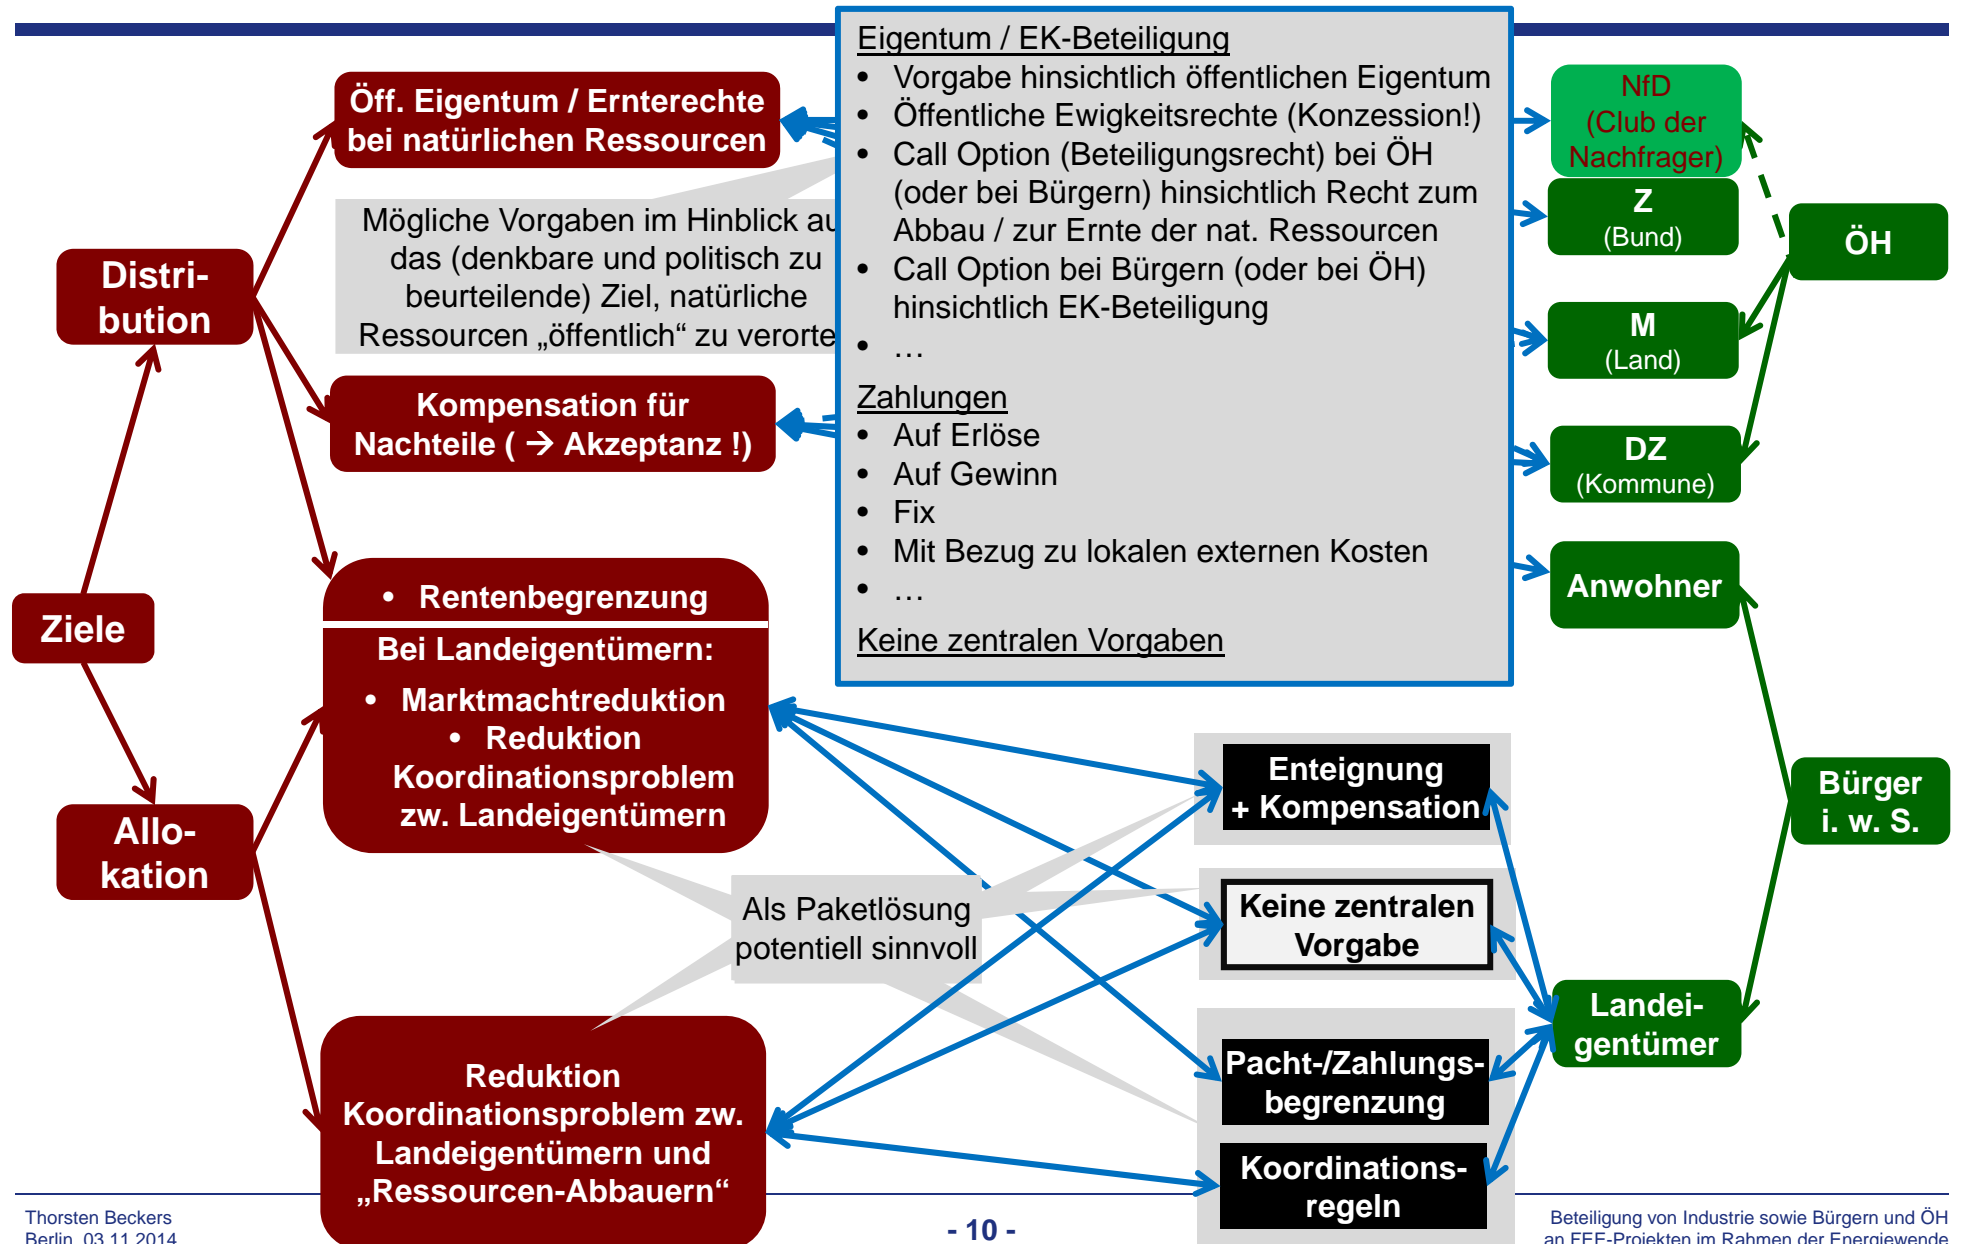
Öff. Eigentum / Ernterechte bei natürlichen Ressourcen

Mögliche Vorgaben im Hinblick au das (denkbare und politisch zu beurteilende) Ziel, natürliche Ressourcen „öffentlich" zu verorte

Eigentum / EK-Beteiligung
- Vorgabe hinsichtlich öffentlichen Eigentum
- Öffentliche Ewigkeitsrechte (Konzession!)
- Call Option (Beteiligungsrecht) bei ÖH (oder bei Bürgern) hinsichtlich Recht zum Abbau / zur Ernte der nat. Ressourcen
- Call Option bei Bürgern (oder bei ÖH) hinsichtlich EK-Beteiligung
- …

Zahlungen
- Auf Erlöse
- Auf Gewinn
- Fix
- Mit Bezug zu lokalen externen Kosten
- …

Keine zentralen Vorgaben

NfD (Club der Nachfrager)

Z (Bund)

ÖH

M (Land)

DZ (Kommune)

Anwohner

Distri-bution

Kompensation für Nachteile ( → Akzeptanz !)

Ziele

- Rentenbegrenzung

Bei Landeigentümern:
- Marktmachtreduktion
- Reduktion Koordinationsproblem zw. Landeigentümern

Allo-kation

Enteignung + Kompensation

Bürger i. w. S.

Keine zentralen Vorgabe

Als Paketlösung potentiell sinnvoll

Landei-gentümer

Pacht-/Zahlungs-begrenzung

Reduktion Koordinationsproblem zw. Landeigentümern und „Ressourcen-Abbauern"

Koordinations-regeln

Thorsten Beckers
Berlin, 03.11.2014

- 10 -

Beteiligung von Industrie sowie Bürgern und ÖH an EEE-Projekten im Rahmen der Energiewende